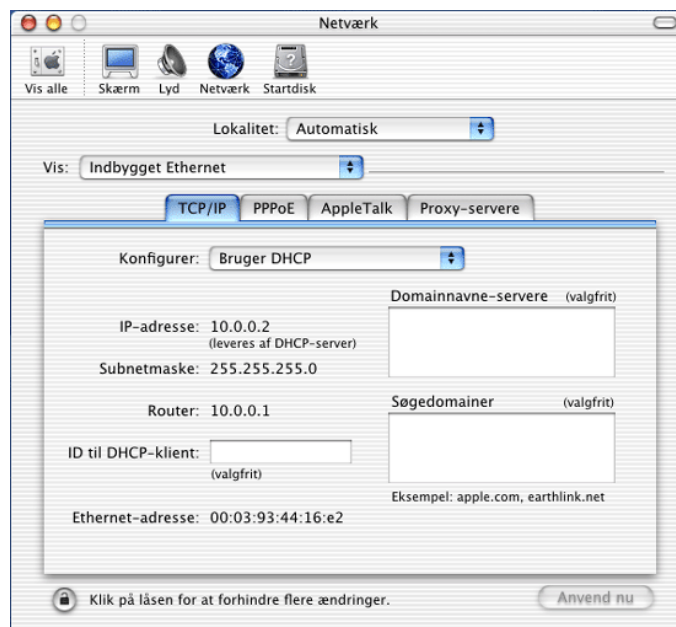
Netværk

Vis alle Skærm Lyd Netværk Startdisk

Lokalitet: Automatisk

Vis: Indbygget Ethernet

TCP/IP PPPoE AppleTalk Proxy-servere

Konfigurer: Bruger DHCP

Domainnavne-servere (valgfrit)

IP-adresse: 10.0.0.2
(leveres af DHCP-server)

Subnetmaske: 255.255.255.0

Router: 10.0.0.1

Søgedomainer (valgfrit)

ID til DHCP-klient:
(valgfrit)

Eksempel: apple.com, earthlink.net

Ethernet-adresse: 00:03:93:44:16:e2

Klik på låsen for at forhindre flere ændringer.

Anvend nu